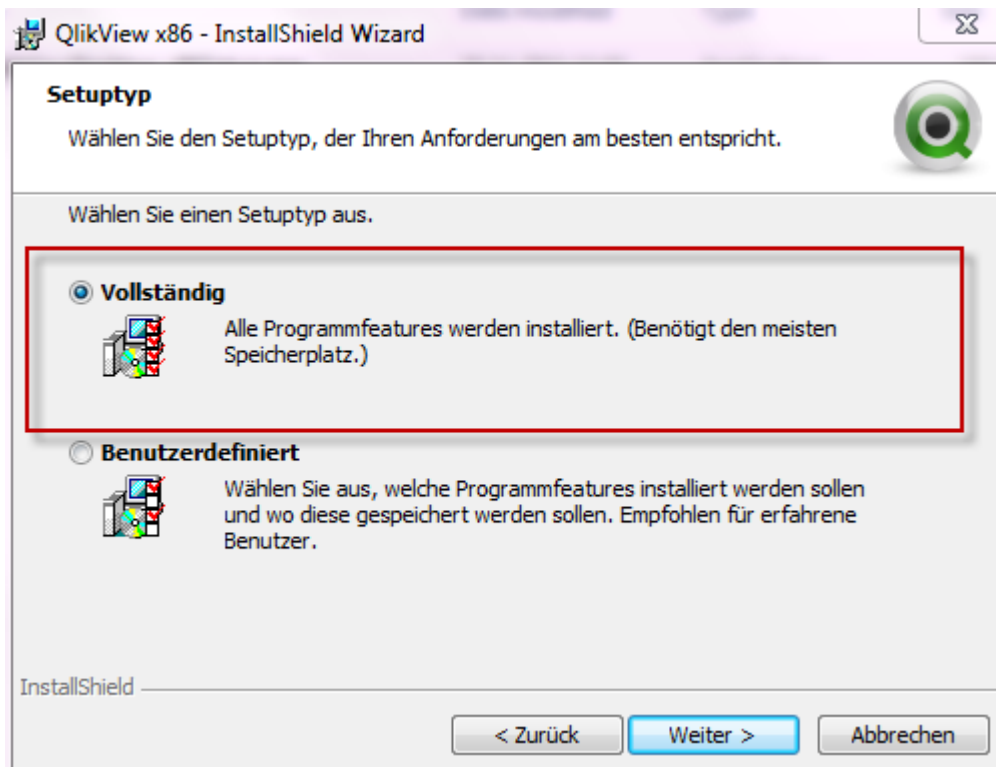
QlikView x86 - InstallShield Wizard

Setuptyp

Wählen Sie den Setuptyp, der Ihren Anforderungen am besten entspricht.

Wählen Sie einen Setuptyp aus.

Vollständig

Alle Programmfeatures werden installiert. (Benötigt den meisten Speicherplatz.)

Benutzerdefiniert

Wählen Sie aus, welche Programmfeatures installiert werden sollen und wo diese gespeichert werden sollen. Empfohlen für erfahrene Benutzer.

InstallShield

< Zurück

Weiter >

Abbrechen